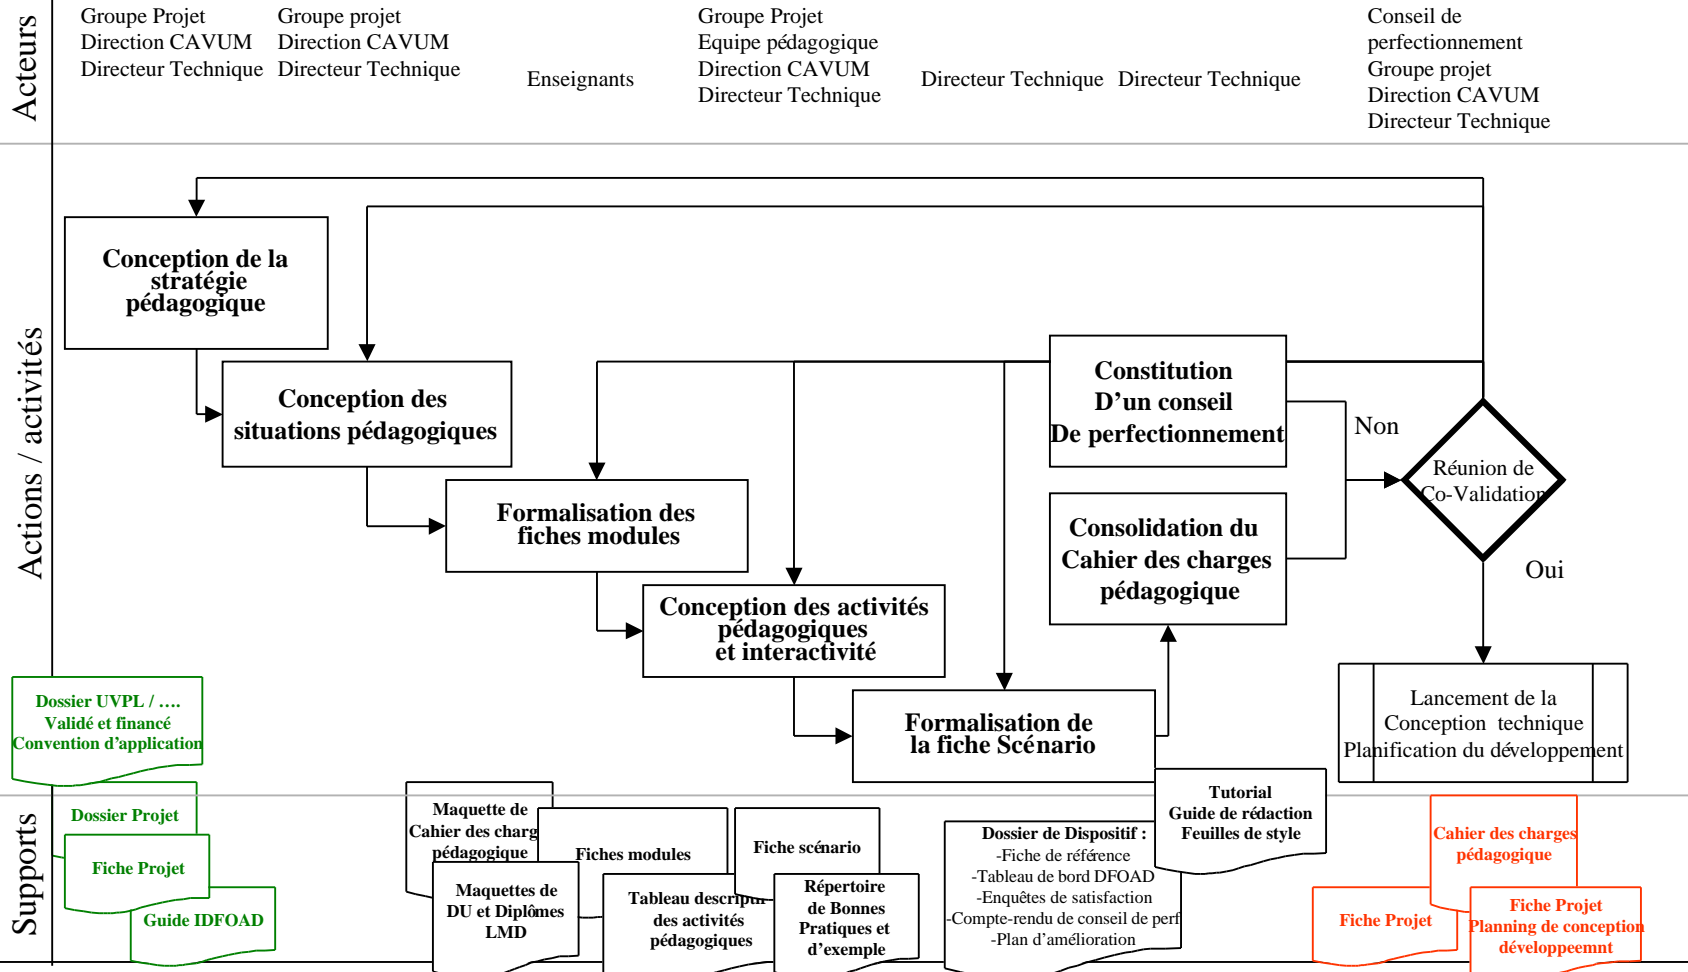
Acteurs

Groupe Projet
Direction CAVUM
Directeur Technique

Groupe projet
Direction CAVUM
Directeur Technique

Enseignants

Groupe Projet
Equipe pédagogique
Direction CAVUM
Directeur Technique

Directeur Technique

Directeur Technique

Conseil de perfectionnement
Groupe projet
Direction CAVUM
Directeur Technique

Actions / activités

Conception de la stratégie pédagogique

Conception des situations pédagogiques

Formalisation des fiches modules

Conception des activités pédagogiques et interactivité

Formalisation de la fiche Scénario

Constitution D'un conseil De perfectionnement

Consolidation du Cahier des charges pédagogique

Non

Réunion de Co-Validation

Oui

Lancement de la Conception technique Planification du développement

Dossier UVPL / ….
Validé et financé
Convention d'application

Supports

Dossier Projet

Fiche Projet

Guide IDFOAD

Maquette de Cahier des charg pédagogique

Maquettes de DU et Diplômes LMD

Fiches modules

Tableau descripti des activités pédagogiques

Fiche scénario

Répertoire de Bonnes Pratiques et d'exemple

Dossier de Dispositif :
-Fiche de référence
-Tableau de bord DFOAD
-Enquêtes de satisfaction
-Compte-rendu de conseil de perf
-Plan d'amélioration

Tutorial
Guide de rédaction
Feuilles de style

Cahier des charges pédagogique

Fiche Projet

Fiche Projet
Planning de conception
développeemnt